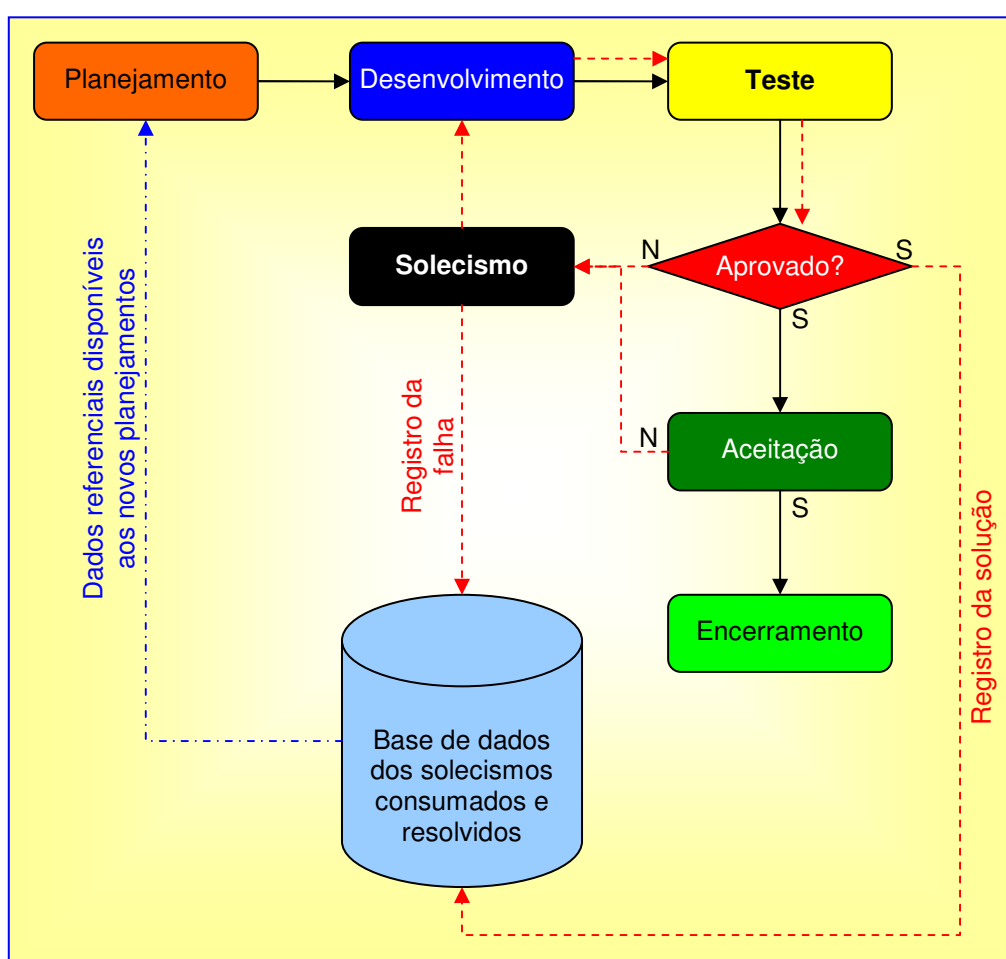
Planejamento

Desenvolvimento

Teste

Solecismo

N

Aprovado?

S

S

Registro da falha

N

Aceitação

S

Dados referenciais disponíveis aos novos planejamentos

Encerramento

Registro da solução

Base de dados dos solecismos consumados e resolvidos